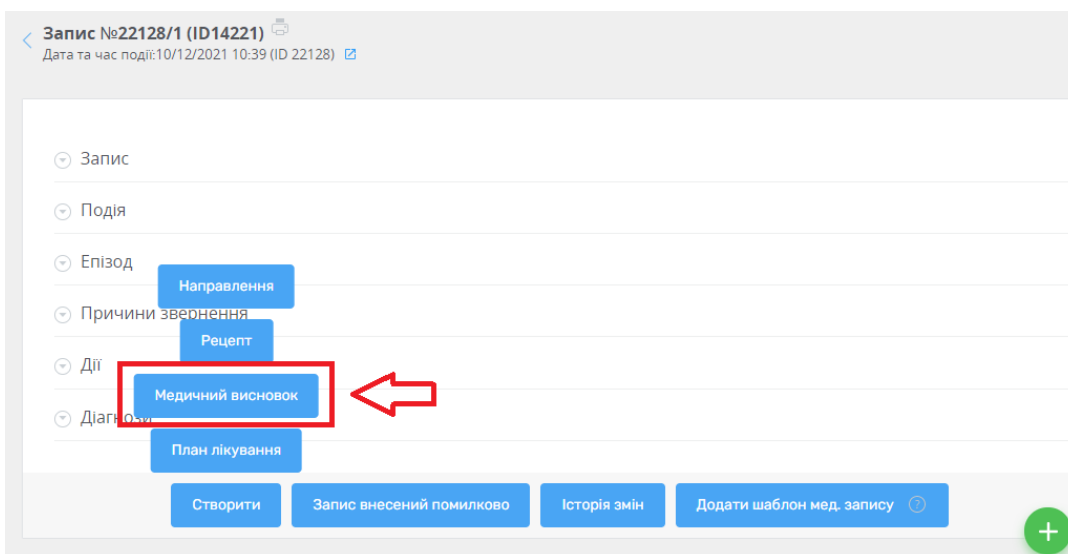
Запис №22128/1 (ID14221)
Дата та час події:10/12/2021 10:39 (ID 22128)

Запис

Подія

Епізод

Направлення

Причини звернення

Рецепт

Дії

Медичний висновок

Діагнози

План лікування

Створити
Запис внесений помилково
Історія змін
Додати шаблон мед. запису ?